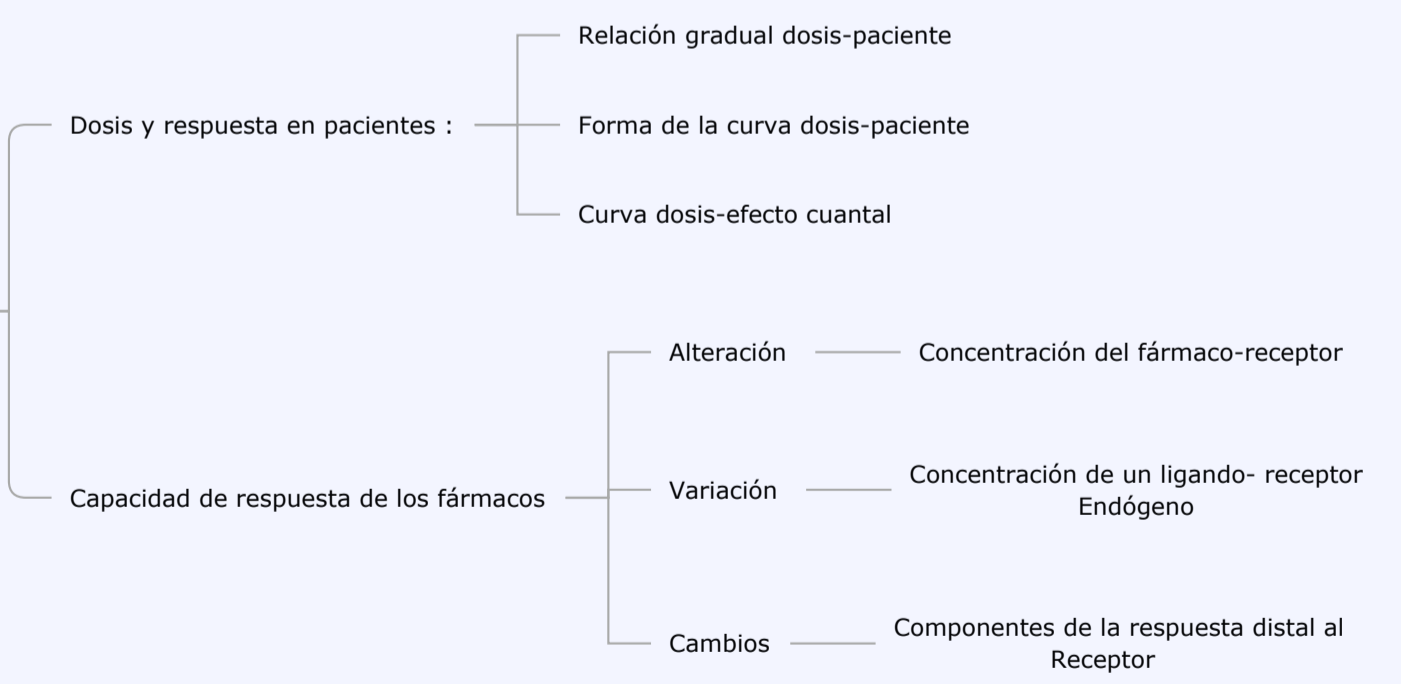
Dosis y respuesta en pacientes :

Relación gradual dosis-paciente

Forma de la curva dosis-paciente

Curva dosis-efecto cuantal

Capacidad de respuesta de los fármacos

Alteración

Concentración del fármaco-receptor

Variación

Concentración de un ligando- receptor Endógeno

Cambios

Componentes de la respuesta distal al Receptor